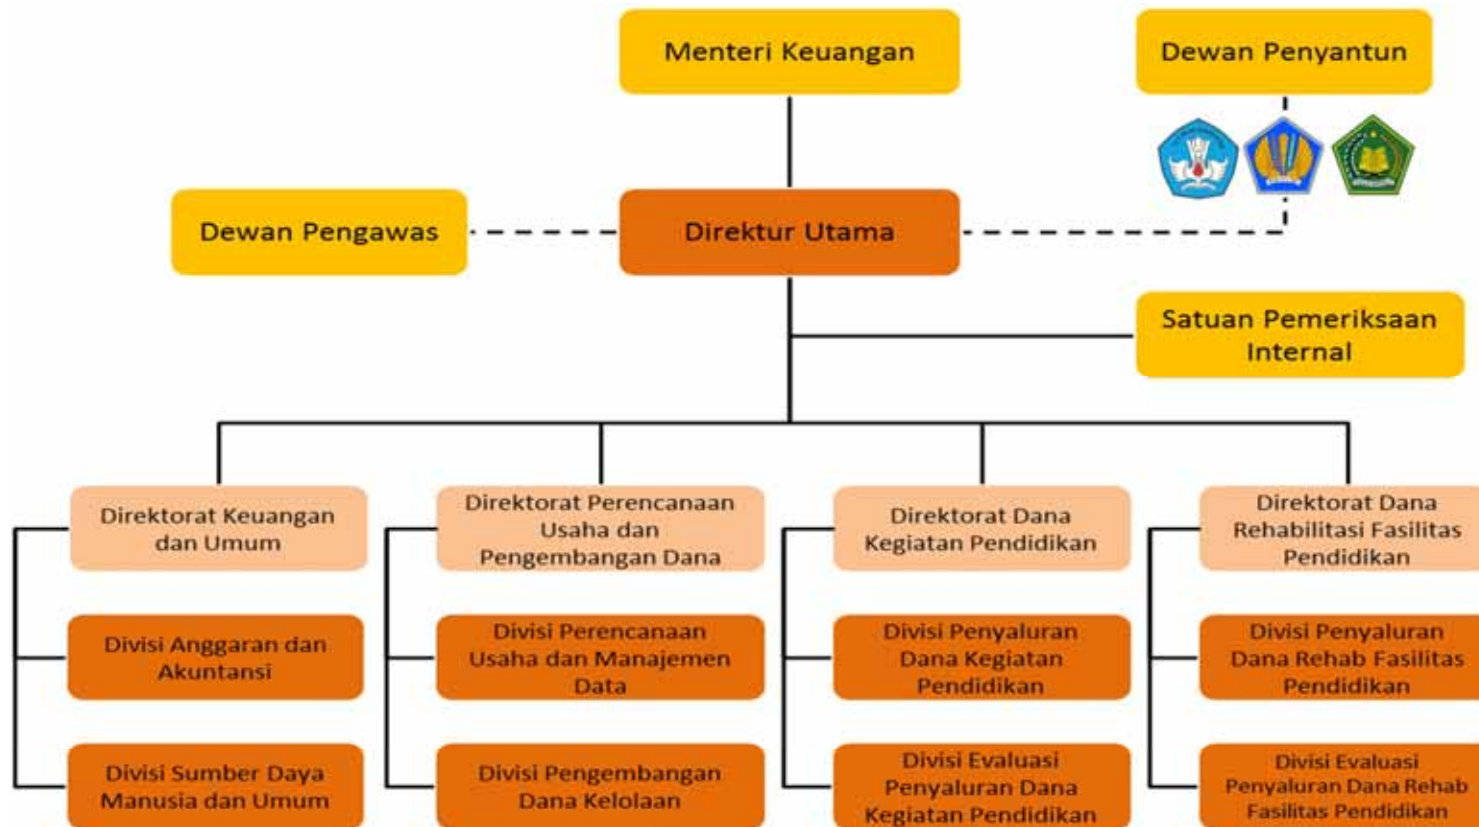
Menteri Keuangan

Dewan Penyantun

Dewan Pengawas

Direktur Utama

Satuan Pemeriksaan Internal

Direktorat Keuangan dan Umum

Divisi Anggaran dan Akuntansi

Divisi Sumber Daya Manusia dan Umum

Direktorat Perencanaan Usaha dan Pengembangan Dana

Divisi Perencanaan Usaha dan Manajemen Data

Divisi Pengembangan Dana Kelolaan

Direktorat Dana Kegiatan Pendidikan

Divisi Penyaluran Dana Kegiatan Pendidikan

Divisi Evaluasi Penyaluran Dana Kegiatan Pendidikan

Direktorat Dana Rehabilitasi Fasilitas Pendidikan

Divisi Penyaluran Dana Rehab Fasilitas Pendidikan

Divisi Evaluasi Penyaluran Dana Rehab Fasilitas Pendidikan